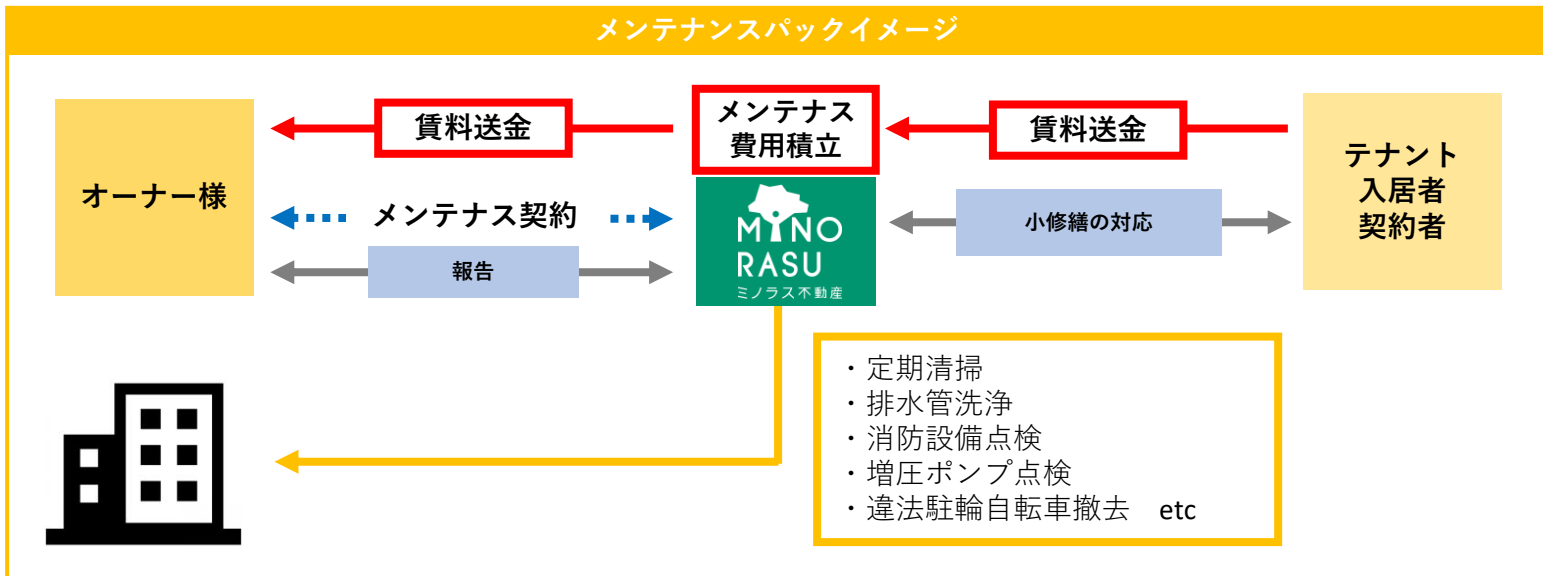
メンテナンスパックイメージ

賃料送金

メンテナス費用積立

賃料送金

オーナー様

メンテナス契約

報告

MINO RASU
ミノラス不動産

小修繕の対応

テナント
入居者
契約者

・定期清掃
・排水管洗浄
・消防設備点検
・増圧ポンプ点検
・違法駐輪自転車撤去　etc